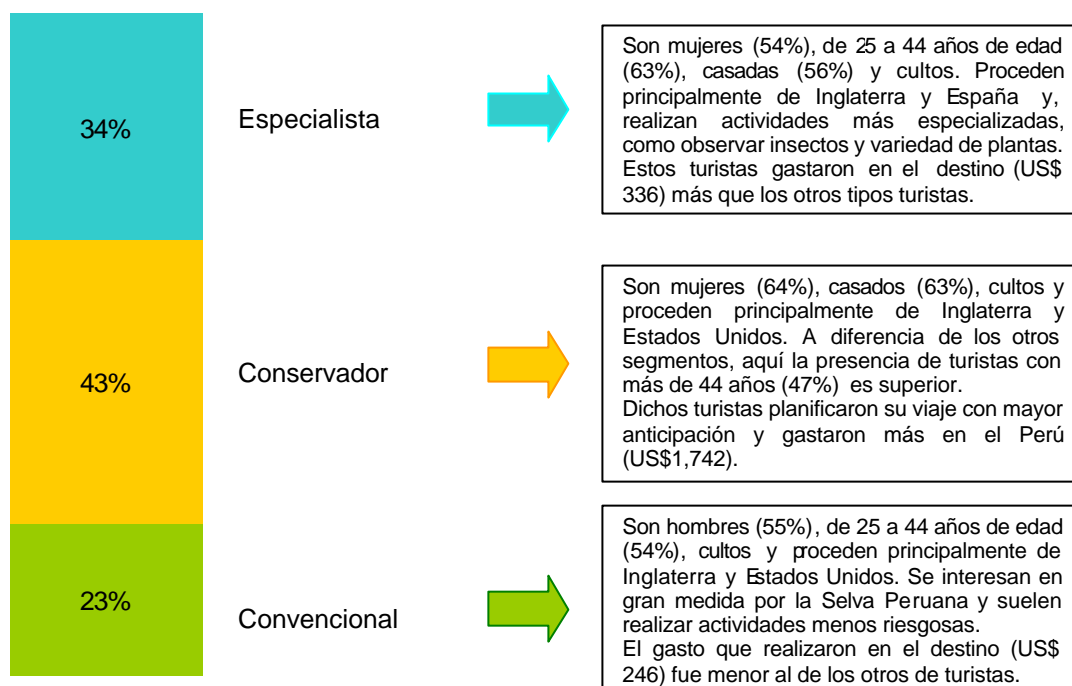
34%

Especialista

Son mujeres (54%), de 25 a 44 años de edad (63%), casadas (56%) y cultos. Proceden principalmente de Inglaterra y España y, realizan actividades más especializadas, como observar insectos y variedad de plantas. Estos turistas gastaron en el destino (US$ 336) más que los otros tipos turistas.

43%

Conservador

Son mujeres (64%), casados (63%), cultos y proceden principalmente de Inglaterra y Estados Unidos. A diferencia de los otros segmentos, aquí la presencia de turistas con más de 44 años (47%) es superior.
Dichos turistas planificaron su viaje con mayor anticipación y gastaron más en el Perú (US$1,742).

23%

Convencional

Son hombres (55%), de 25 a 44 años de edad (54%), cultos y proceden principalmente de Inglaterra y Estados Unidos. Se interesan en gran medida por la Selva Peruana y suelen realizar actividades menos riesgosas.
El gasto que realizaron en el destino (US$ 246) fue menor al de los otros de turistas.